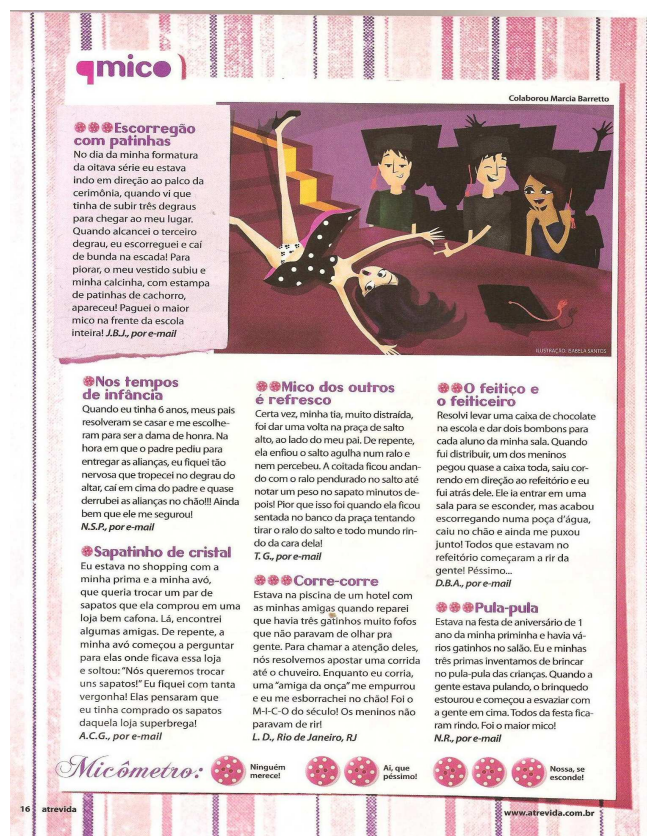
mico

Colaborou Marcia Barretto

Escorregão com patinhas
No dia da minha formatura da oitava série eu estava indo em direção ao palco da cerimônia, quando vi que tinha de subir três degraus para chegar ao meu lugar. Quando alcancei o terceiro degrau, eu escorreguei e caí de bunda na escada! Para piorar, o meu vestido subiu e minha calcinha, com estampa de patinhas de cachorro, apareceu! Paguei o maior mico na frente da escola inteira! J.B.J., por e-mail

ILUSTRAÇÃO: ISABELA SANTOS

Nos tempos de infância
Quando eu tinha 6 anos, meus pais resolveram se casar e me escolheram para ser a dama de honra. Na hora em que o padre pediu para entregar as alianças, eu fiquei tão nervosa que tropecei no degrau do altar, caí em cima do padre e quase derrubei as alianças no chão!!! Ainda bem que ele me segurou!
N.S.P., por e-mail

Sapatinho de cristal
Eu estava no shopping com a minha prima e a minha avó, que queria trocar um par de sapatos que ela comprou em uma loja bem cafona. Lá, encontrei algumas amigas. De repente, a minha avó começou a perguntar para elas onde ficava essa loja e soltou: "Nós queremos trocar uns sapatos!" Eu fiquei com tanta vergonha! Elas pensaram que eu tinha comprado os sapatos daquela loja superbrega!
A.C.G., por e-mail

Mico dos outros é refresco
Certa vez, minha tia, muito distraída, foi dar uma volta na praça de salto alto, ao lado do meu pai. De repente, ela enfiou o salto agulha num ralo e nem percebeu. A coitada ficou andando com o ralo pendurado no salto até notar um peso no sapato minutos depois! Pior que isso foi quando ela ficou sentada no banco da praça tentando tirar o ralo do salto e todo mundo rindo da cara dela!
T. G., por e-mail

Corre-corre
Estava na piscina de um hotel com as minhas amigas quando reparei que havia três gatinhos muito fofos que não paravam de olhar pra gente. Para chamar a atenção deles, nós resolvemos apostar uma corrida até o chuveiro. Enquanto eu corria, uma "amiga da onça" me empurrou e eu me esborrachei no chão! Foi o M-I-C-O do século! Os meninos não paravam de rir!
L. D., Rio de Janeiro, RJ

O feitiço e o feiticeiro
Resolvi levar uma caixa de chocolate na escola e dar dois bombons para cada aluno da minha sala. Quando fui distribuir, um dos meninos pegou quase a caixa toda, saiu correndo em direção ao refeitório e eu fui atrás dele. Ele ia entrar em uma sala para se esconder, mas acabou escorregando numa poça d'água, caiu no chão e ainda me puxou junto! Todos que estavam no refeitório começaram a rir da gente! Péssimo...
D.B.A., por e-mail

Pula-pula
Estava na festa de aniversário de 1 ano da minha priminha e havia vários gatinhos no salão. Eu e minhas três primas inventamos de brincar no pula-pula das crianças. Quando a gente estava pulando, o brinquedo estourou e começou a esvaziar com a gente em cima. Todos da festa ficaram rindo. Foi o maior mico!
N.R., por e-mail

Micômetro: Ninguém merece! Ai, que péssimo! Nossa, se esconde!

16 atrevida www.atrevida.com.br